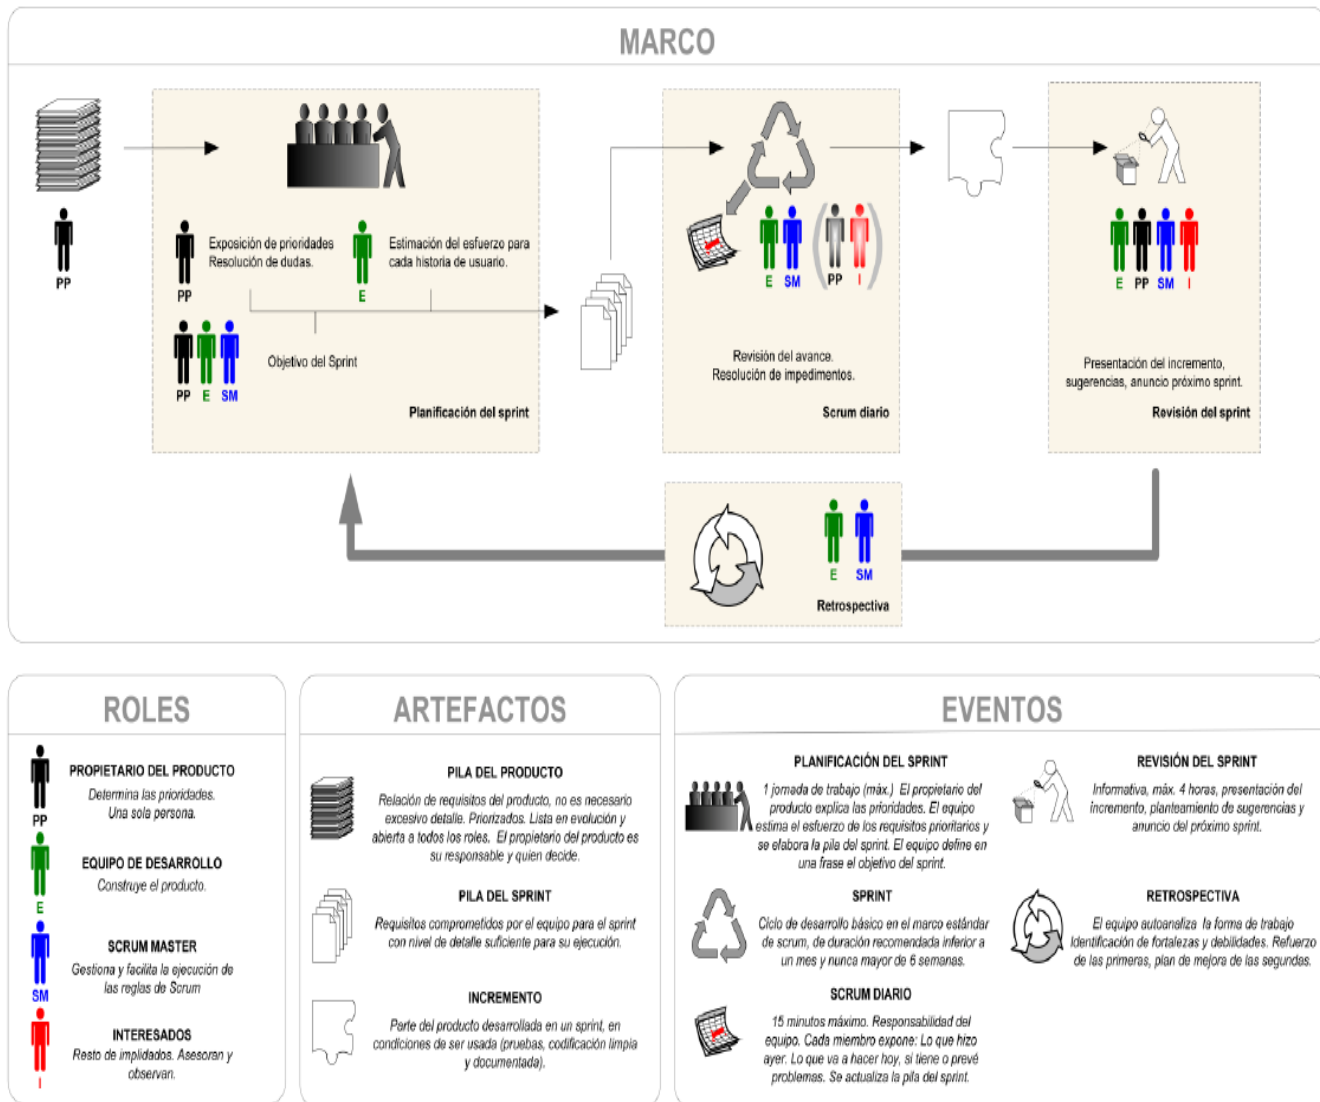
MARCO

PP

Exposición de prioridades
Resolución de dudas.

PP

Estimación del esfuerzo para cada historia de usuario.

E

PP E SM

Objetivo del Sprint

Planificación del sprint

E SM PP I

Revisión del avance.
Resolución de impedimentos.

Scrum diario

E PP SM I

Presentación del incremento, sugerencias, anuncio próximo sprint.

Revisión del sprint

E SM

Retrospectiva

ROLES

PP

PROPIETARIO DEL PRODUCTO
Determina las prioridades.
Una sola persona.

E

EQUIPO DE DESARROLLO
Construye el producto.

SM

SCRUM MASTER
Gestiona y facilita la ejecución de las reglas de Scrum

I

INTERESADOS
Resto de implidados. Asesoran y observan.

ARTEFACTOS

PILA DEL PRODUCTO
Relación de requisitos del producto, no es necesario excesivo detalle. Priorizados. Lista en evolución y abierta a todos los roles. El propietario del producto es su responsable y quien decide.

PILA DEL SPRINT
Requisitos comprometidos por el equipo para el sprint con nivel de detalle suficiente para su ejecución.

INCREMENTO
Parte del producto desarrollada en un sprint, en condiciones de ser usada (pruebas, codificación limpia y documentada).

EVENTOS

PLANIFICACIÓN DEL SPRINT
1 jornada de trabajo (máx.) El propietario del producto explica las prioridades. El equipo estima el esfuerzo de los requisitos prioritarios y se elabora la pila del sprint. El equipo define en una frase el objetivo del sprint.

REVISIÓN DEL SPRINT
Informativa, máx. 4 horas, presentación del incremento, planteamiento de sugerencias y anuncio del próximo sprint.

SPRINT
Ciclo de desarrollo básico en el marco estándar de scrum, de duración recomendada inferior a un mes y nunca mayor de 6 semanas.

RETROSPECTIVA
El equipo autoanaliza la forma de trabajo Identificación de fortalezas y debilidades. Refuerzo de las primeras, plan de mejora de las segundas.

SCRUM DIARIO
15 minutos máximo. Responsabilidad del equipo. Cada miembro expone: Lo que hizo ayer. Lo que va a hacer hoy, si tiene o prevé problemas. Se actualiza la pila del sprint.